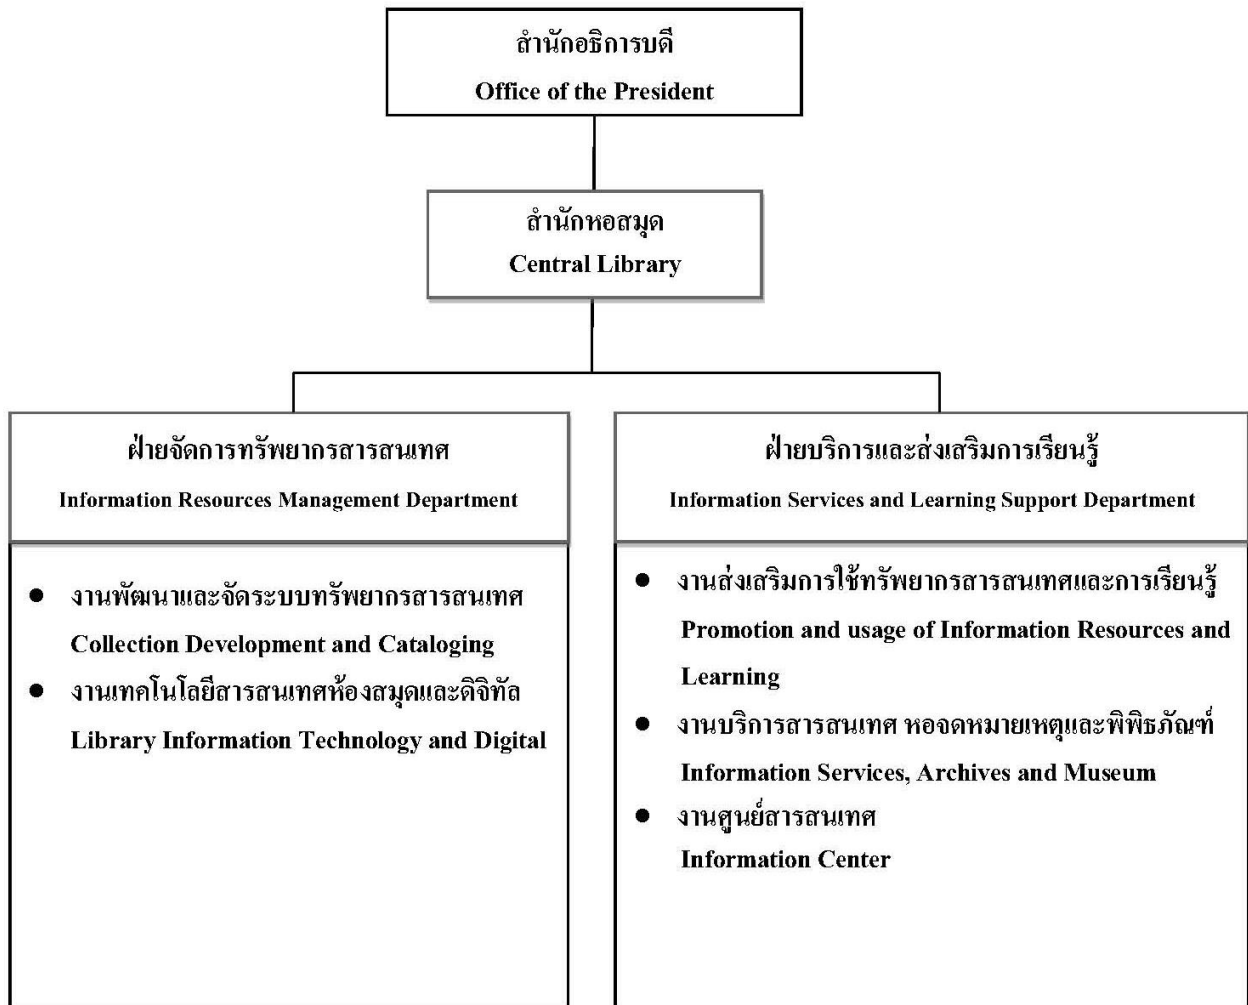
สำนักอธิการบดี
Office of the President

สำนักหอสมุด
Central Library

ฝ่ายจัดการทรัพยากรสารสนเทศ
Information Resources Management Department

- งานพัฒนาและจัดระบบทรัพยากรสารสนเทศ Collection Development and Cataloging
- งานเทคโนโลยีสารสนเทศห้องสมุดและดิจิทัล Library Information Technology and Digital

ฝ่ายบริการและส่งเสริมการเรียนรู้
Information Services and Learning Support Department

- งานส่งเสริมการใช้ทรัพยากรสารสนเทศและการเรียนรู้ Promotion and usage of Information Resources and Learning
- งานบริการสารสนเทศ หอจดหมายเหตุและพิพิธภัณฑ์ Information Services, Archives and Museum
- งานศูนย์สารสนเทศ Information Center